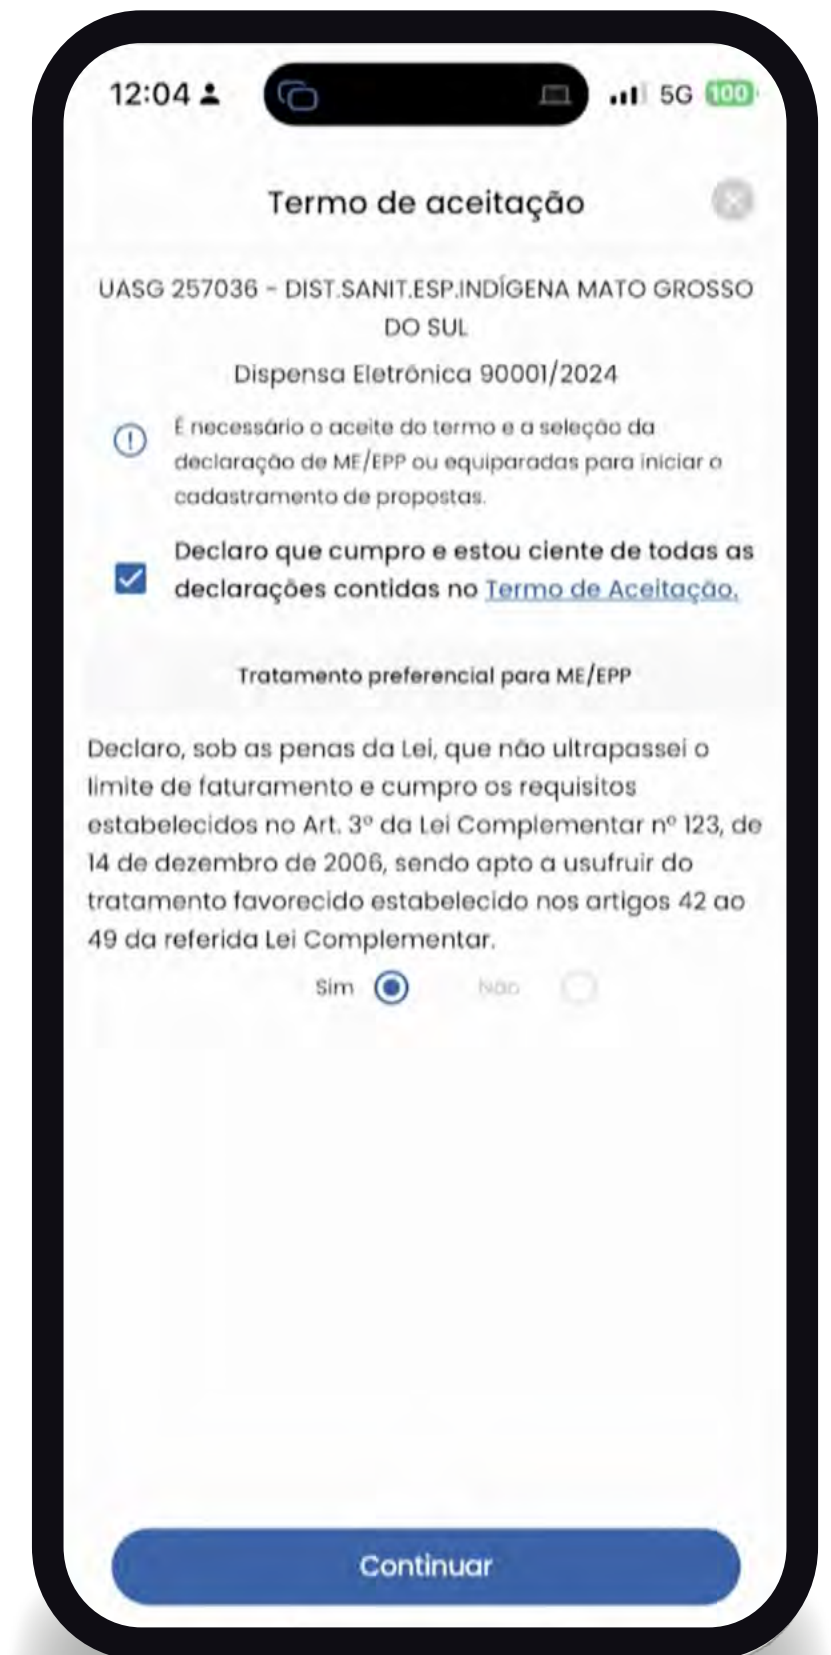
12:04

5G 100

Termo de aceitação

UASG 257036 - DIST.SANIT.ESP.INDÍGENA MATO GROSSO DO SUL

Dispensa Eletrônica 90001/2024

É necessário o aceite do termo e a seleção da declaração de ME/EPP ou equiparadas para iniciar o cadastramento de propostas.

Declaro que cumpro e estou ciente de todas as declarações contidas no Termo de Aceitação.

Tratamento preferencial para ME/EPP

Declaro, sob as penas da Lei, que não ultrapassei o limite de faturamento e cumpro os requisitos estabelecidos no Art. 3º da Lei Complementar nº 123, de 14 de dezembro de 2006, sendo apto a usufruir do tratamento favorecido estabelecido nos artigos 42 ao 49 da referida Lei Complementar.

Sim Não

Continuar